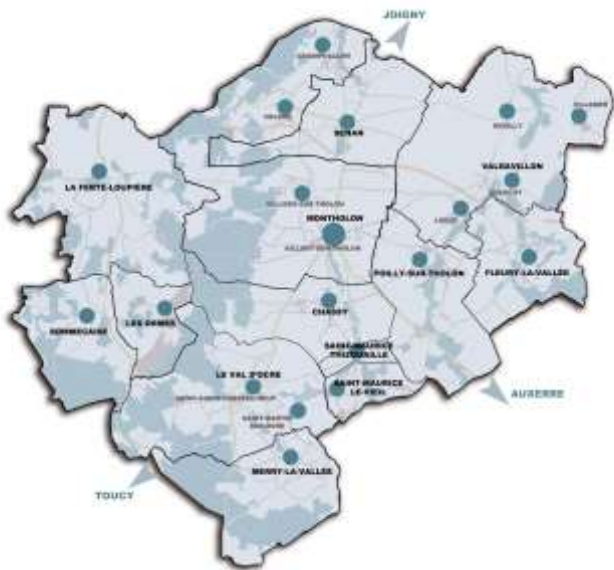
JOIGNY

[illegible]

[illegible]

BEAUMONT

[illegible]

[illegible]

LA FERTE-LOUPIERE

VALRAVILLON

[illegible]

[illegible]

MONTHOLON

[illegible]

POILLY-SUR-THOLON

FLEURY-LA-VALLEE

CHASSY

SEGNELAY

LES ORMES

SAINT-MAURICE-THIZOUAILLE

LE VAL D'OCRE

SAINT-MAURICE-LE-VIEIL

AUXERRE

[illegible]

MERRY-LA-VALLEE

TOUCY